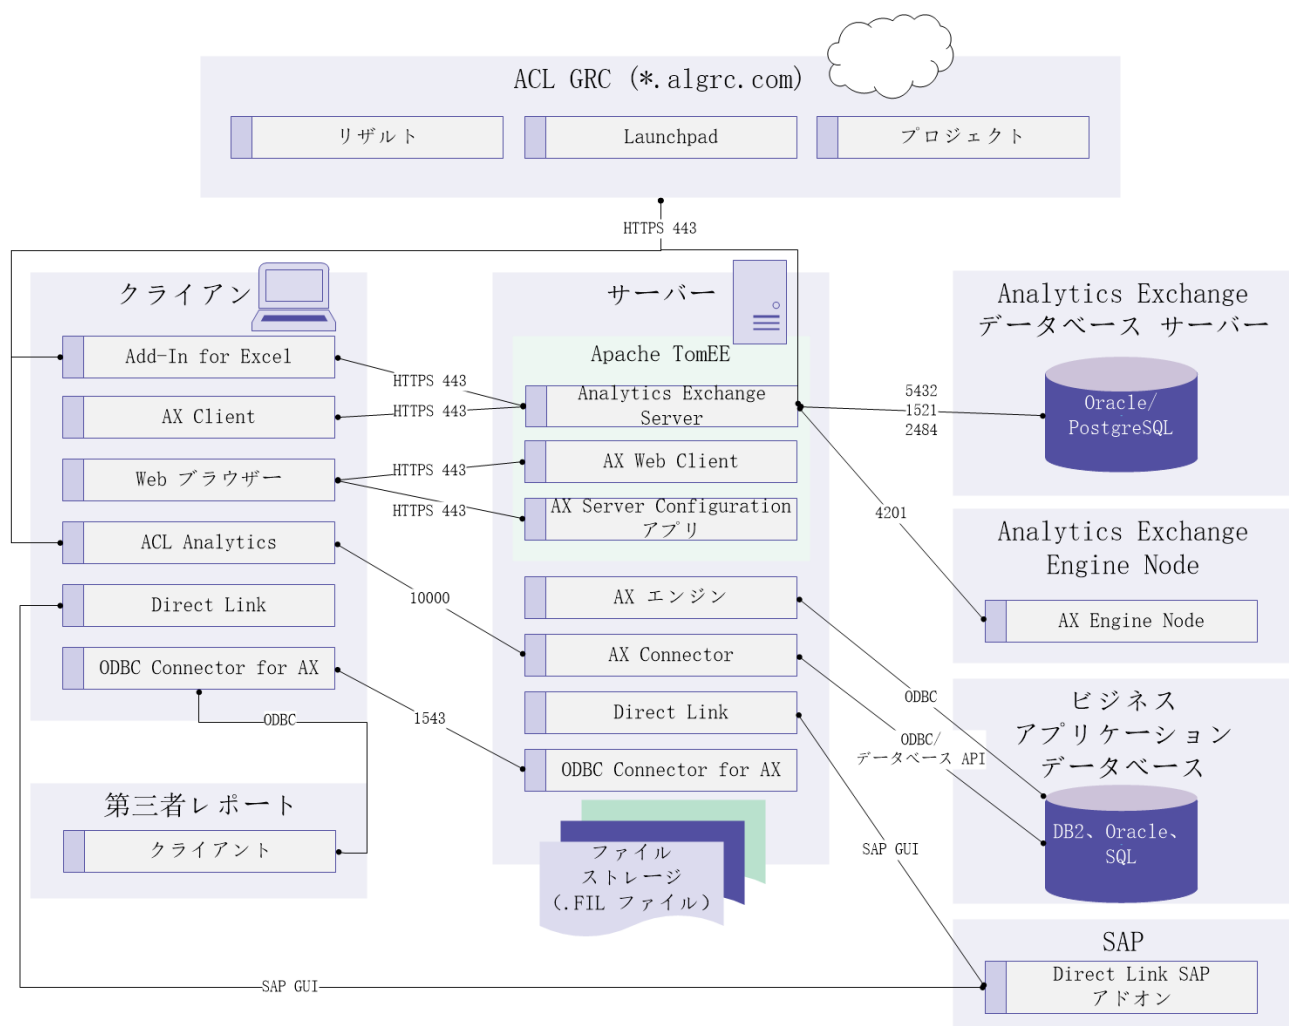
ACL GRC (*.algrc.com)

リザルト

Launchpad

プロジェクト

HTTPS 443

クライアント

Add-In for Excel

AX Client

Web ブラウザー

ACL Analytics

Direct Link

ODBC Connector for AX

ODBC

第三者レポート

クライアント

HTTPS 443

HTTPS 443

HTTPS 443

HTTPS 443

10000

1543

サーバー

Apache TomEE

Analytics Exchange Server

AX Web Client

AX Server Configuration アプリ

AX エンジン

AX Connector

Direct Link

ODBC Connector for AX

ファイル ストレージ (.FIL ファイル)

5432
1521
2484

4201

ODBC

ODBC/ データベース API

SAP GUI

Analytics Exchange データベース サーバー

Oracle/ PostgreSQL

Analytics Exchange Engine Node

AX Engine Node

ビジネス アプリケーション データベース

DB2、Oracle、SQL

SAP

Direct Link SAP アドオン

SAP GUI